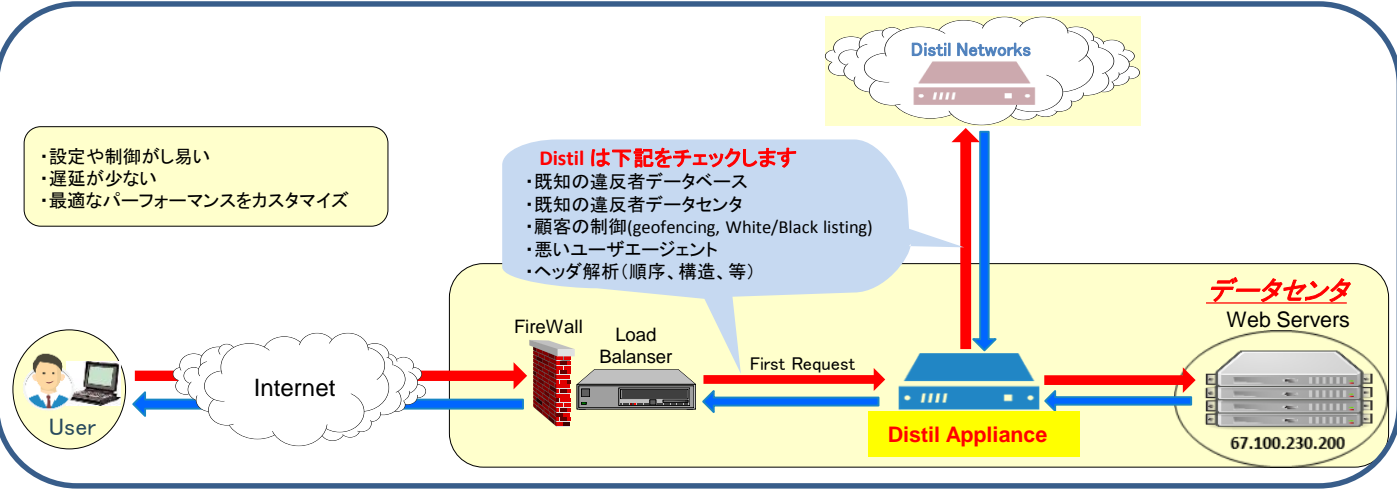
Distil Networks

・設定や制御がし易い
・遅延が少ない
・最適なパーフォーマンスをカスタマイズ

Distil は下記をチェックします
・既知の違反者データベース
・既知の違反者データセンタ
・顧客の制御(geofencing, White/Black listing)
・悪いユーザエージェント
・ヘッダ解析（順序、構造、等）

データセンタ
Web Servers

FireWall
Load Balanser
First Request
Internet
User
Distil Appliance
67.100.230.200